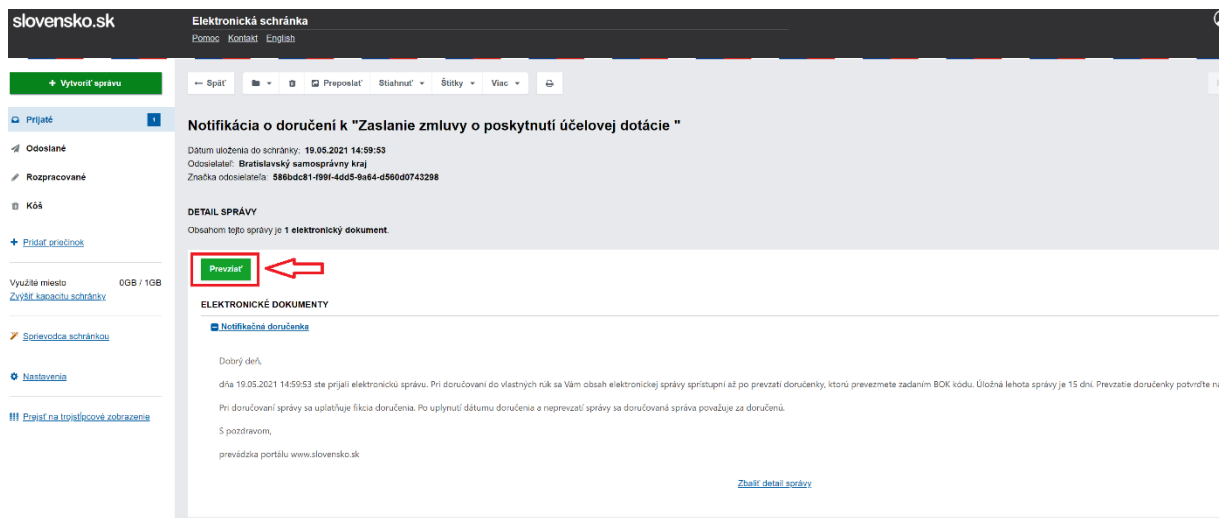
slovensko.sk

Elektronická schránka
Pomoc Kontakt English

+ Vytvoriť správu

Prijaté 1
Odoslané
Rozpracované
Kôš

+ Pridať priečinok

Využité miesto 0GB / 1GB
Zvýšiť kapacitu schránky

Sprievodca schránkou

Nastavenia

Prejsť na trojstĺpcové zobrazenie

← Späť | Preposlať | Stiahnuť | Štítky | Viac

Notifikácia o doručení k "Zaslanie zmluvy o poskytnutí účelovej dotácie "

Dátum uloženia do schránky: 19.05.2021 14:59:53
Odosielateľ: Bratislavský samosprávny kraj
Značka odosielateľa: 586bdc81-f99f-4dd5-9a64-d560d0743298

DETAIL SPRÁVY
Obsahom tejto správy je 1 elektronický dokument.

Prevziať

ELEKTRONICKÉ DOKUMENTY

Notifikačná doručenka

Dobrý deň,

dňa 19.05.2021 14:59:53 ste prijali elektronickú správu. Pri doručovaní do vlastných rúk sa Vám obsah elektronickej správy sprístupní až po prevzatí doručenky, ktorú prevezmete zadaním BOK kódu. Úložná lehota správy je 15 dní. Prevzatie doručenky potvrďte n

Pri doručovaní správy sa uplatňuje fikcia doručenia. Po uplynutí dátumu doručenia a neprevzatí správy sa doručovaná správa považuje za doručenú.

S pozdravom,

prevádzka portálu www.slovensko.sk

Zbaliť detail správy